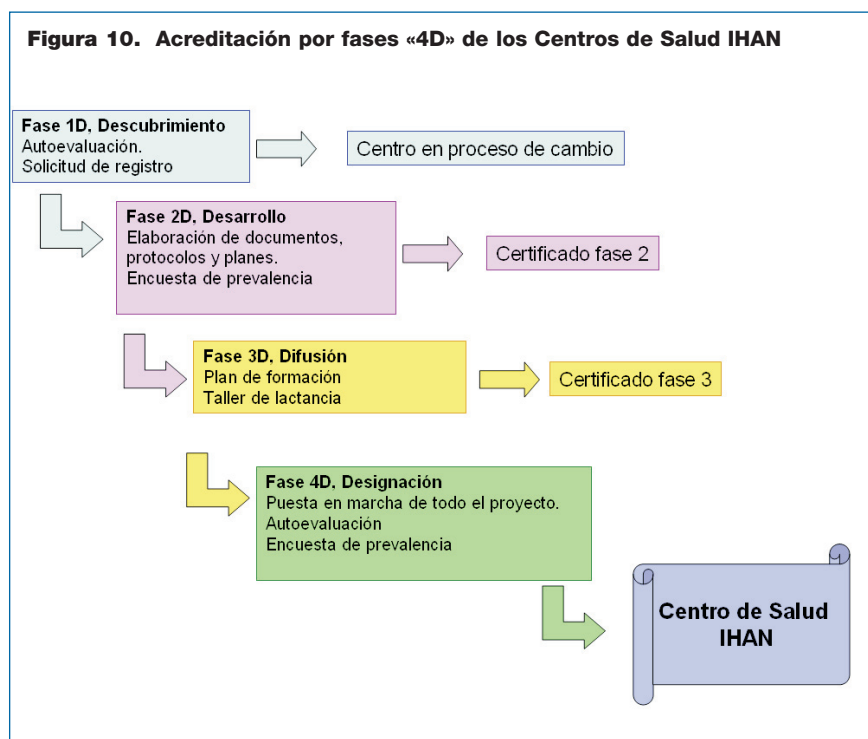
Figura 10. Acreditación por fases «4D» de los Centros de Salud IHAN

Fase 1D, Descubrimiento
Autoevaluación.
Solicitud de registro

Centro en proceso de cambio

Fase 2D, Desarrollo
Elaboración de documentos, protocolos y planes.
Encuesta de prevalencia

Certificado fase 2

Fase 3D, Difusión
Plan de formación
Taller de lactancia

Certificado fase 3

Fase 4D, Designación
Puesta en marcha de todo el proyecto.
Autoevaluación
Encuesta de prevalencia

Centro de Salud IHAN